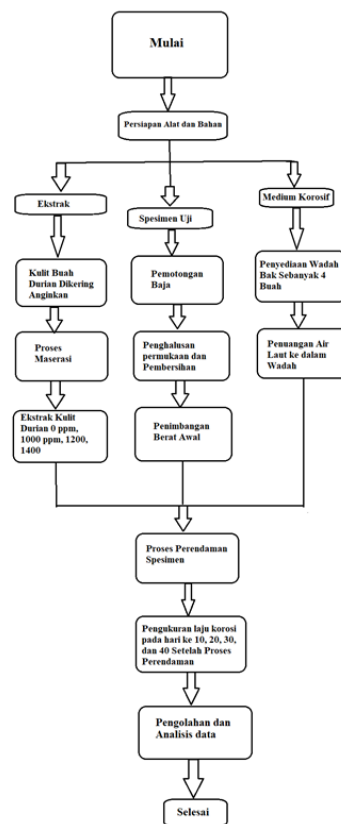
Mulai

Persiapan Alat dan Bahan

Ekstrak

Kulit Buah Durian Dikering Anginkan

Proses Maserasi

Ekstrak Kulit Durian 0 ppm, 1000 ppm, 1200, 1400

Spesimen Uji

Pemotongan Baja

Penghalusan permukaan dan Pembersihan

Penimbangan Berat Awal

Medium Korosif

Penyediaan Wadah Bak Sebanyak 4 Buah

Penuangan Air Laut ke dalam Wadah

Proses Perendaman Spesimen

Pengukuran laju korosi pada hari ke 10, 20, 30, dan 40 Setelah Proses Perendaman

Pengolahan dan Analisis data

Selesai